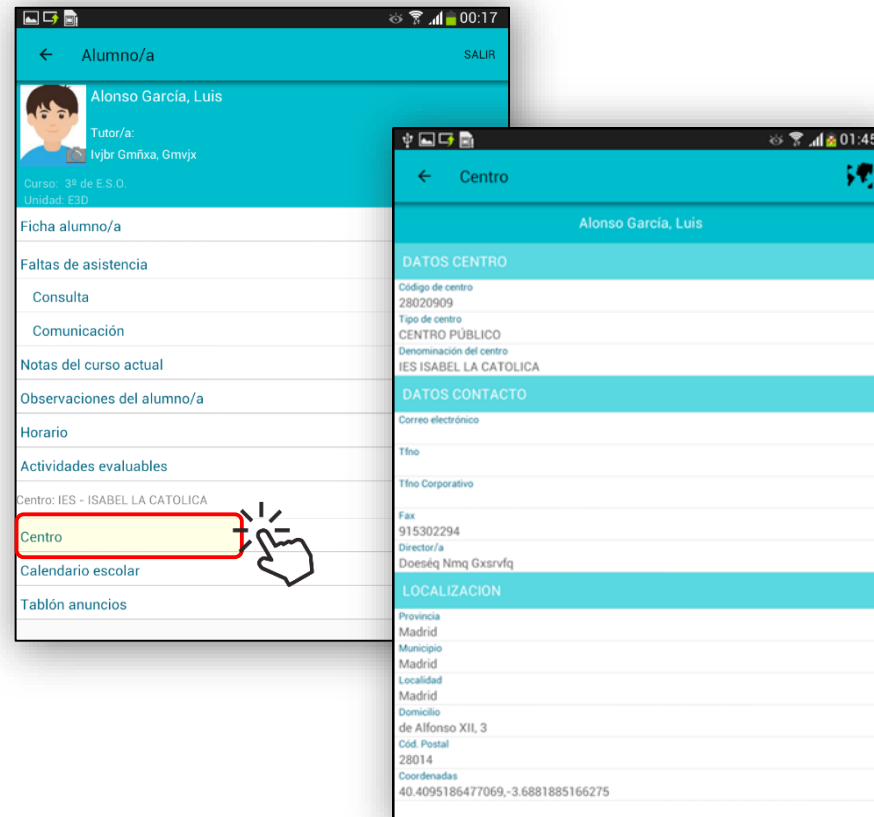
00:17

Alumno/a

SALIR

Alonso García, Luis

Tutor/a:
Ivjbr Gmñxa, Gmvjx

Curso: 3º de E.S.O.
Unidad: E3D

Ficha alumno/a

Faltas de asistencia

Consulta

Comunicación

Notas del curso actual

Observaciones del alumno/a

Horario

Actividades evaluables

Centro: IES - ISABEL LA CATOLICA

Centro

Calendario escolar

Tablón anuncios

01:45

Centro

Alonso García, Luis

DATOS CENTRO

Código de centro
28020909

Tipo de centro
CENTRO PÚBLICO

Denominación del centro
IES ISABEL LA CATOLICA

DATOS CONTACTO

Correo electrónico

Tfno

Tfno Corporativo

Fax
915302294

Director/a
Doeséq Nmq Gxsrvfq

LOCALIZACION

Provincia
Madrid

Municipio
Madrid

Localidad
Madrid

Domicilio
de Alfonso XII, 3

Cód. Postal
28014

Coordenadas
40.4095186477069,-3.6881885166275